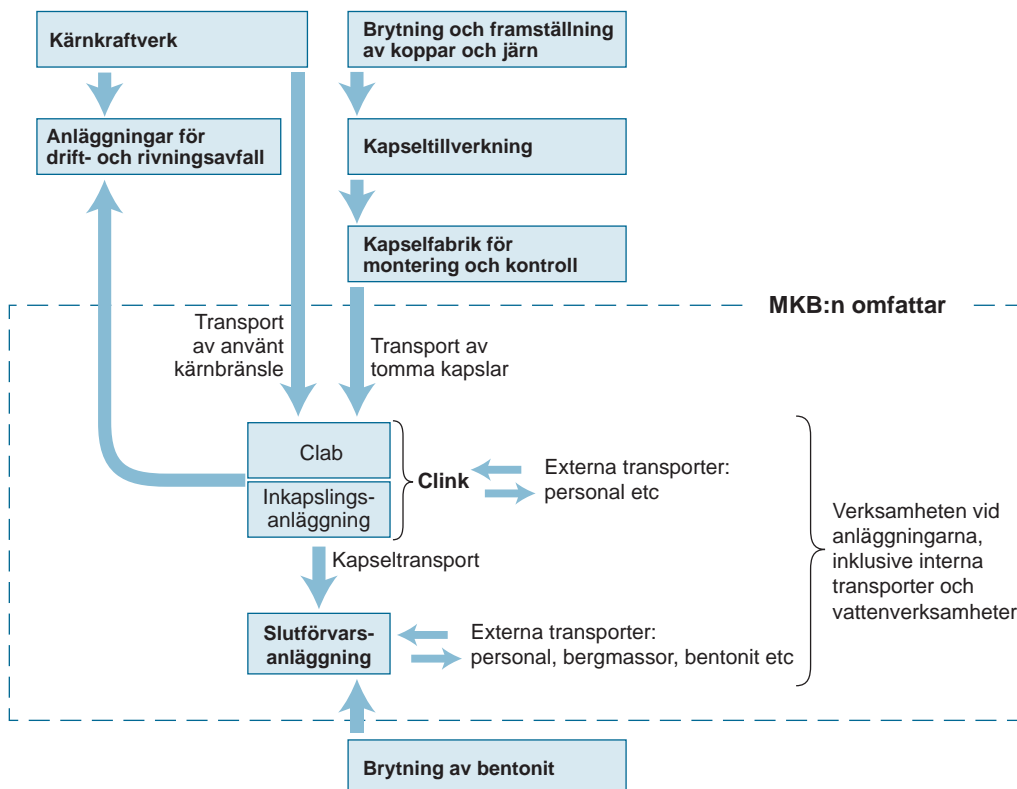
Kärnkraftverk

Brytning och framställning av koppar och järn

Anläggningar för drift- och rivningsavfall

Kapseltillverkning

Kapselfabrik för montering och kontroll

MKB:n omfattar

Transport av använt kärnbränsle

Transport av tomma kapslar

Clab

Inkapslingsanläggning

Clink

Externa transporter: personal etc

Verksamheten vid anläggningarna, inklusive interna transporter och vattenverksamheter

Kapseltransport

Slutförvarsanläggning

Externa transporter: personal, bergmassor, bentonit etc

Brytning av bentonit